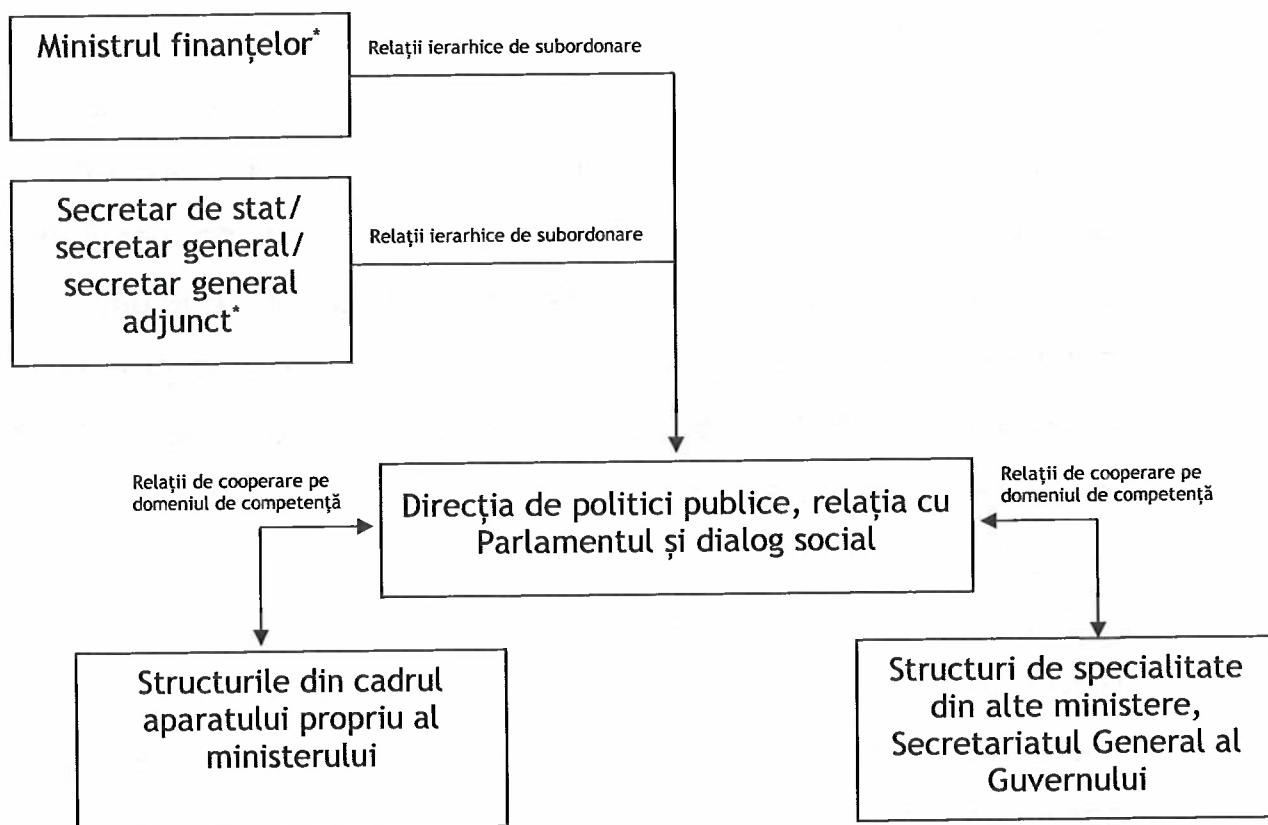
Ministrul finanțelor*

Relații ierarhice de subordonare

Secretar de stat/ secretar general/ secretar general adjunct*

Relații ierarhice de subordonare

Relații de cooperare pe domeniul de competență

Direcția de politici publice, relația cu Parlamentul și dialog social

Relații de cooperare pe domeniul de competență

Structurile din cadrul aparatului propriu al ministerului

Structuri de specialitate din alte ministere, Secretariatul General al Guvernului